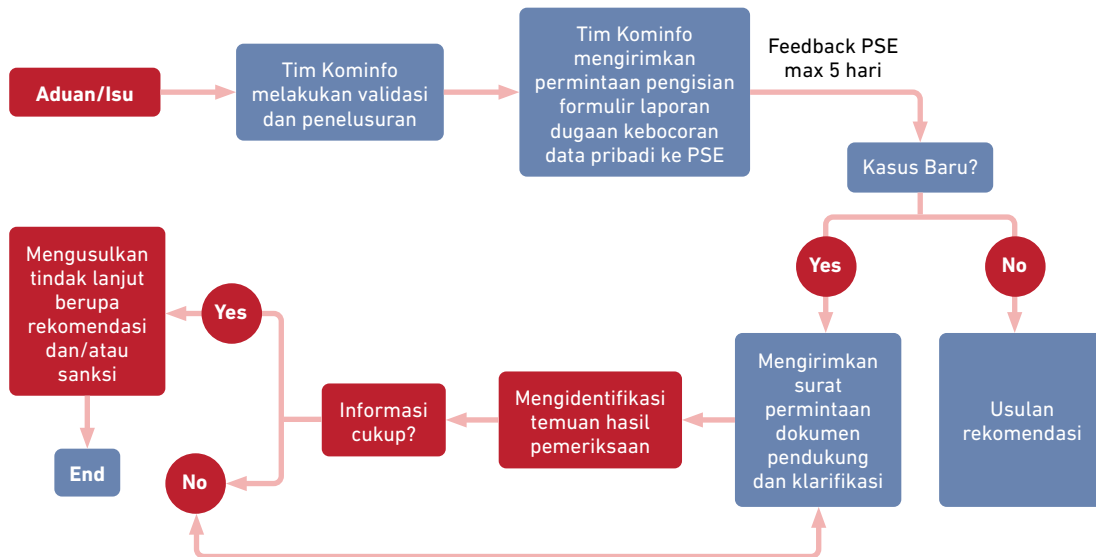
Aduan/Isu

Tim Kominfo melakukan validasi dan penelusuran

Tim Kominfo mengirimkan permintaan pengisian formulir laporan dugaan kebocoran data pribadi ke PSE

Feedback PSE max 5 hari

Kasus Baru?

Yes

No

Mengirimkan surat permintaan dokumen pendukung dan klarifikasi

Usulan rekomendasi

Mengidentifikasi temuan hasil pemeriksaan

Informasi cukup?

Yes

No

Mengusulkan tindak lanjut berupa rekomendasi dan/atau sanksi

End